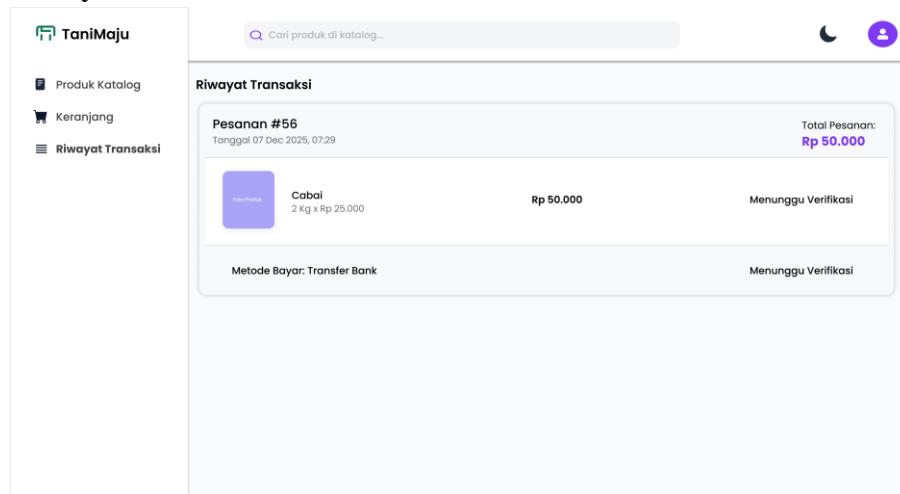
TaniMaju

Cari produk di katalog...

Produk Katalog

Keranjang

Riwayat Transaksi

Riwayat Transaksi

Pesanan #56

Tanggal 07 Dec 2025, 07:29

Total Pesanan:

Rp 50.000

Foto Produk

Cabai

2 Kg x Rp 25.000

Rp 50.000

Menunggu Verifikasi

Metode Bayar: Transfer Bank

Menunggu Verifikasi